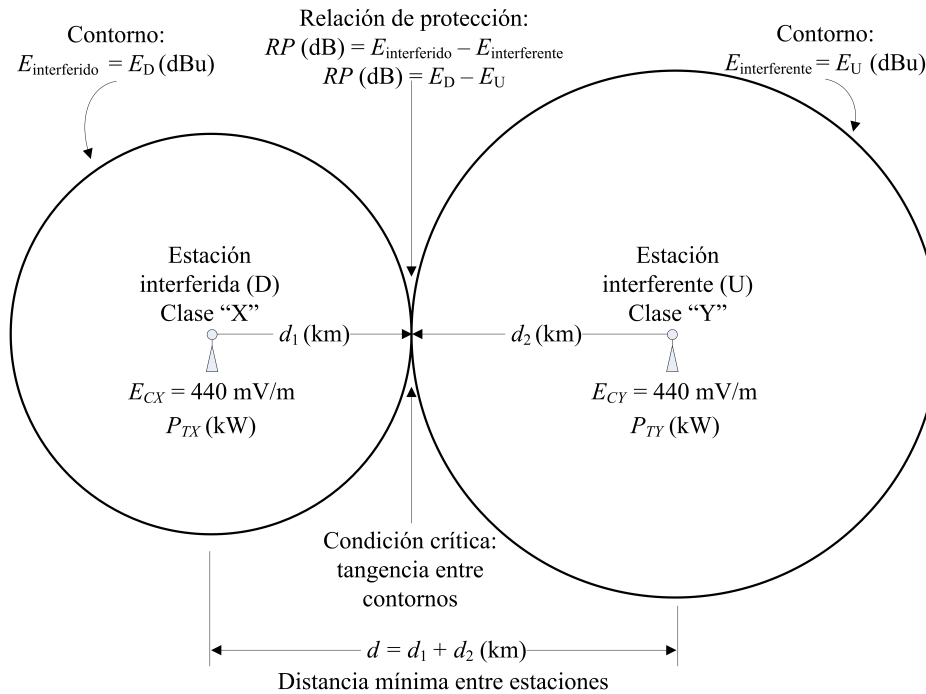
Contorno:
$E_{\text{interferido}} = E_{\text{D}}$ (dBu)

Relación de protección:
$RP$ (dB) = $E_{\text{interferido}} - E_{\text{interferente}}$
$RP$ (dB) = $E_{\text{D}} - E_{\text{U}}$

Contorno:
$E_{\text{interferente}} = E_{\text{U}}$ (dBu)

Estación interferida (D)
Clase “X”

$d_1$ (km)

$d_2$ (km)

Estación interferente (U)
Clase “Y”

$E_{CX} = 440$ mV/m
$P_{TX}$ (kW)

$E_{CY} = 440$ mV/m
$P_{TY}$ (kW)

Condición crítica:
tangencia entre contornos

$d = d_1 + d_2$ (km)
Distancia mínima entre estaciones